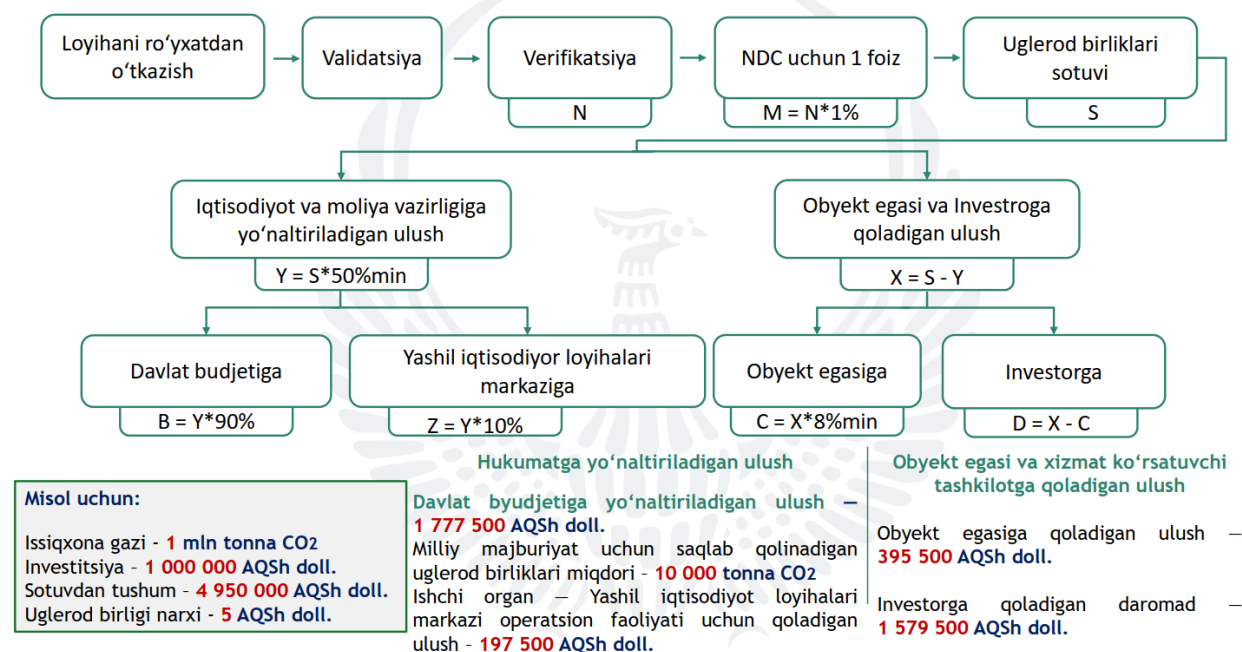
Loyihani ro‘yxatdan o‘tkazish

Validatsiya

Verifikatsiya

N

NDC uchun 1 foiz

M = N*1%

Uglerod birliklari sotuvi

S

Iqtisodiyot va moliya vazirligiga yo‘naltiriladigan ulush

Y = S*50%min

Obyekt egasi va Investroga qoladigan ulush

X = S - Y

Davlat budjetiga

B = Y*90%

Yashil iqtisodiyor loyihalari markaziga

Z = Y*10%

Obyekt egasiga

C = X*8%min

Investorga

D = X - C

Misol uchun:

Issiqxona gazi - 1 mln tonna $CO_2$
Investitsiya - 1 000 000 AQSh doll.
Sotuvdan tushum - 4 950 000 AQSh doll.
Uglerod birligi narxi - 5 AQSh doll.

Hukumatga yo‘naltiriladigan ulush

Davlat byudjetiga yo‘naltiriladigan ulush — 1 777 500 AQSh doll.
Milliy majburiyat uchun saqlab qolinadigan uglerod birliklari miqdori - 10 000 tonna $CO_2$
Ishchi organ — Yashil iqtisodiyot loyihalari markazi operatsion faoliyati uchun qoladigan ulush - 197 500 AQSh doll.

Obyekt egasi va xizmat ko‘rsatuvchi tashkilotga qoladigan ulush

Obyekt egasiga qoladigan ulush — 395 500 AQSh doll.

Investorga qoladigan daromad — 1 579 500 AQSh doll.